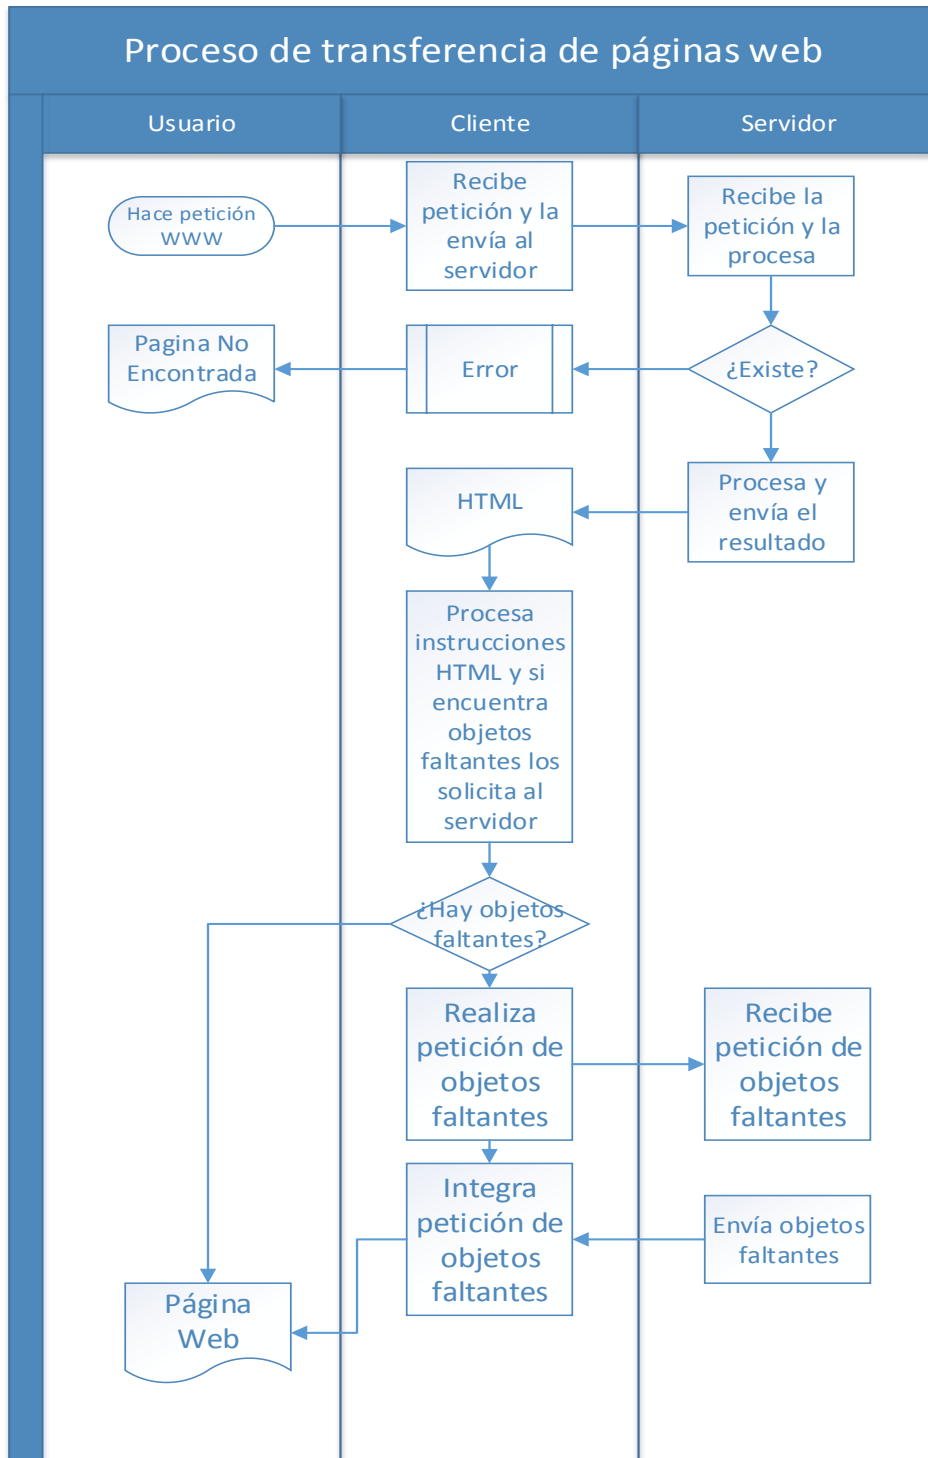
Proceso de transferencia de páginas web

Usuario

Cliente

Servidor

Hace petición WWW

Recibe petición y la envía al servidor

Recibe la petición y la procesa

Pagina No Encontrada

Error

¿Existe?

HTML

Procesa y envía el resultado

Procesa instrucciones HTML y si encuentra objetos faltantes los solicita al servidor

¿Hay objetos faltantes?

Realiza petición de objetos faltantes

Recibe petición de objetos faltantes

Integra petición de objetos faltantes

Envía objetos faltantes

Página Web